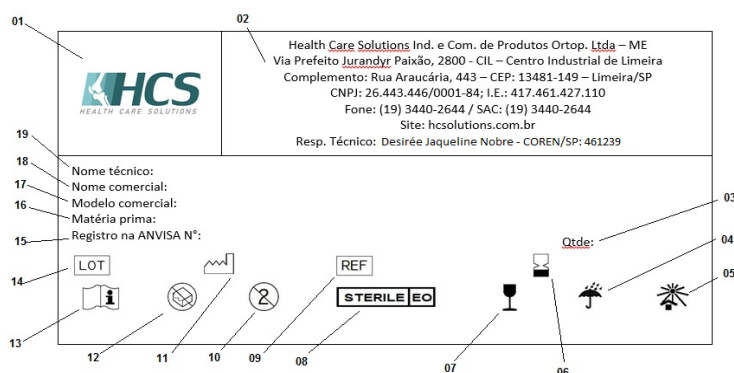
01
02
HCS
HEALTH CARE SOLUTIONS
Health Care Solutions Ind. e Com. de Produtos Ortop. Ltda – ME
Via Prefeito Jurandyr Paixão, 2800 - CIL – Centro Industrial de Limeira
Complemento: Rua Araucária, 443 – CEP: 13481-149 – Limeira/SP
CNPJ: 26.443.446/0001-84; I.E.: 417.461.427.110
Fone: (19) 3440-2644 / SAC: (19) 3440-2644
Site: hcsolutions.com.br
Resp. Técnico: Desirée Jaqueline Nobre - COREN/SP: 461239

19
18
17
16
15
Nome técnico:
Nome comercial:
Modelo comercial:
Matéria prima:
Registro na ANVISA N°:
03
Qtde:
04
05
14
LOT
REF
STERILE EO
13
12
11
10
09
08
07
06